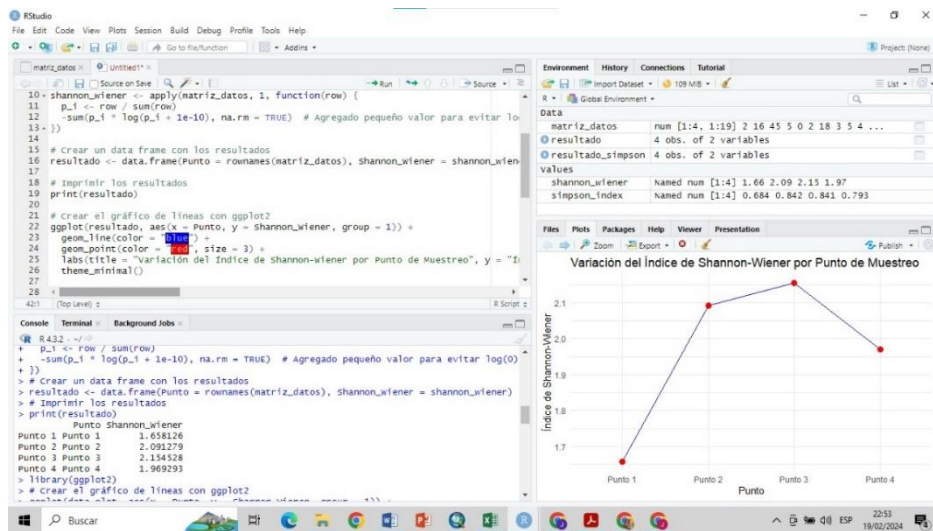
RStudio
File Edit Code View Plots Session Build Debug Profile Tools Help
Go to file/function Addins
Project: (None)
matriz_datos × Untitled1* ×
Source on Save Run Source
10 shannon_wiener <- apply(matriz_datos, 1, function(row) {
11 p_i <- row / sum(row)
12 -sum(p_i * log(p_i + 1e-10), na.rm = TRUE) # Agregado pequeño valor para evitar lo
13 })
14
15 # Crear un data frame con los resultados
16 resultado <- data.frame(Punto = rownames(matriz_datos), Shannon_Wiener = shannon_wien
17
18 # Imprimir los resultados
19 print(resultado)
20
21 # Crear el gráfico de líneas con ggplot2
22 ggplot(resultado, aes(x = Punto, y = Shannon_Wiener, group = 1)) +
23 geom_line(color = "blue") +
24 geom_point(color = "red", size = 3) +
25 labs(title = "Variación del Índice de Shannon-Wiener por Punto de Muestreo", y = "Í
26 theme_minimal()
27
28
42:1 (Top Level) R Script
Console Terminal Background Jobs
R 4.3.2 · ~/
+ p_i <- row / sum(row)
+ -sum(p_i * log(p_i + 1e-10), na.rm = TRUE) # Agregado pequeño valor para evitar log(0)
+ })
> # Crear un data frame con los resultados
> resultado <- data.frame(Punto = rownames(matriz_datos), Shannon_Wiener = shannon_wiener)
> # Imprimir los resultados
> print(resultado)
Punto Shannon_Wiener
Punto 1 Punto 1 1.658126
Punto 2 Punto 2 2.091279
Punto 3 Punto 3 2.154528
Punto 4 Punto 4 1.969293
> library(ggplot2)
> # Crear el gráfico de líneas con ggplot2
Environment History Connections Tutorial
Import Dataset 109 MiB List
R Global Environment
Data
matriz_datos num [1:4, 1:19] 2 16 45 5 0 2 18 3 5 4 ...
resultado 4 obs. of 2 variables
resultado_simpson 4 obs. of 2 variables
Values
shannon_wiener Named num [1:4] 1.66 2.09 2.15 1.97
simpson_index Named num [1:4] 0.684 0.842 0.841 0.793
Files Plots Packages Help Viewer Presentation
Zoom Export Publish
Variación del Índice de Shannon-Wiener por Punto de Muestreo
Índice de Shannon-Wiener
2.1
2.0
1.9
1.8
1.7
Punto 1 Punto 2 Punto 3 Punto 4
Punto
Buscar
ESP 22:53 19/02/2024